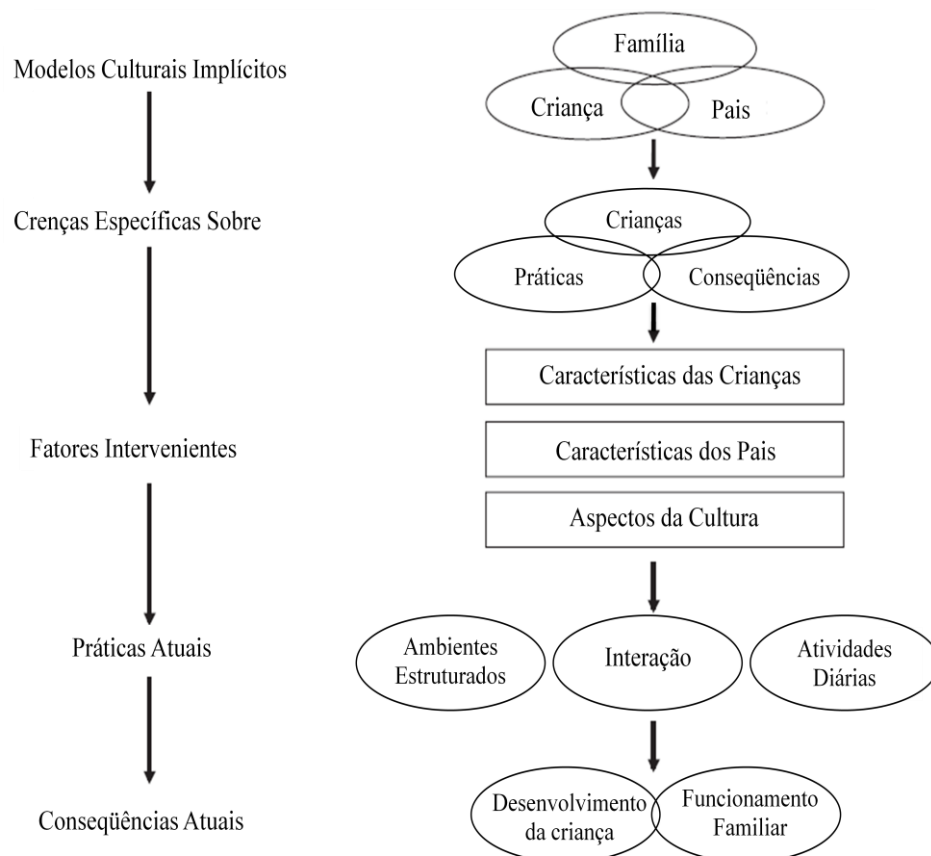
Modelos Culturais Implícitos

Crenças Específicas Sobre

Fatores Intervenientes

Práticas Atuais

Conseqüências Atuais

Família
Criança
Pais

Crianças
Práticas
Conseqüências

Características das Crianças

Características dos Pais

Aspectos da Cultura

Ambientes Estruturados
Interação
Atividades Diárias

Desenvolvimento da criança
Funcionamento Familiar